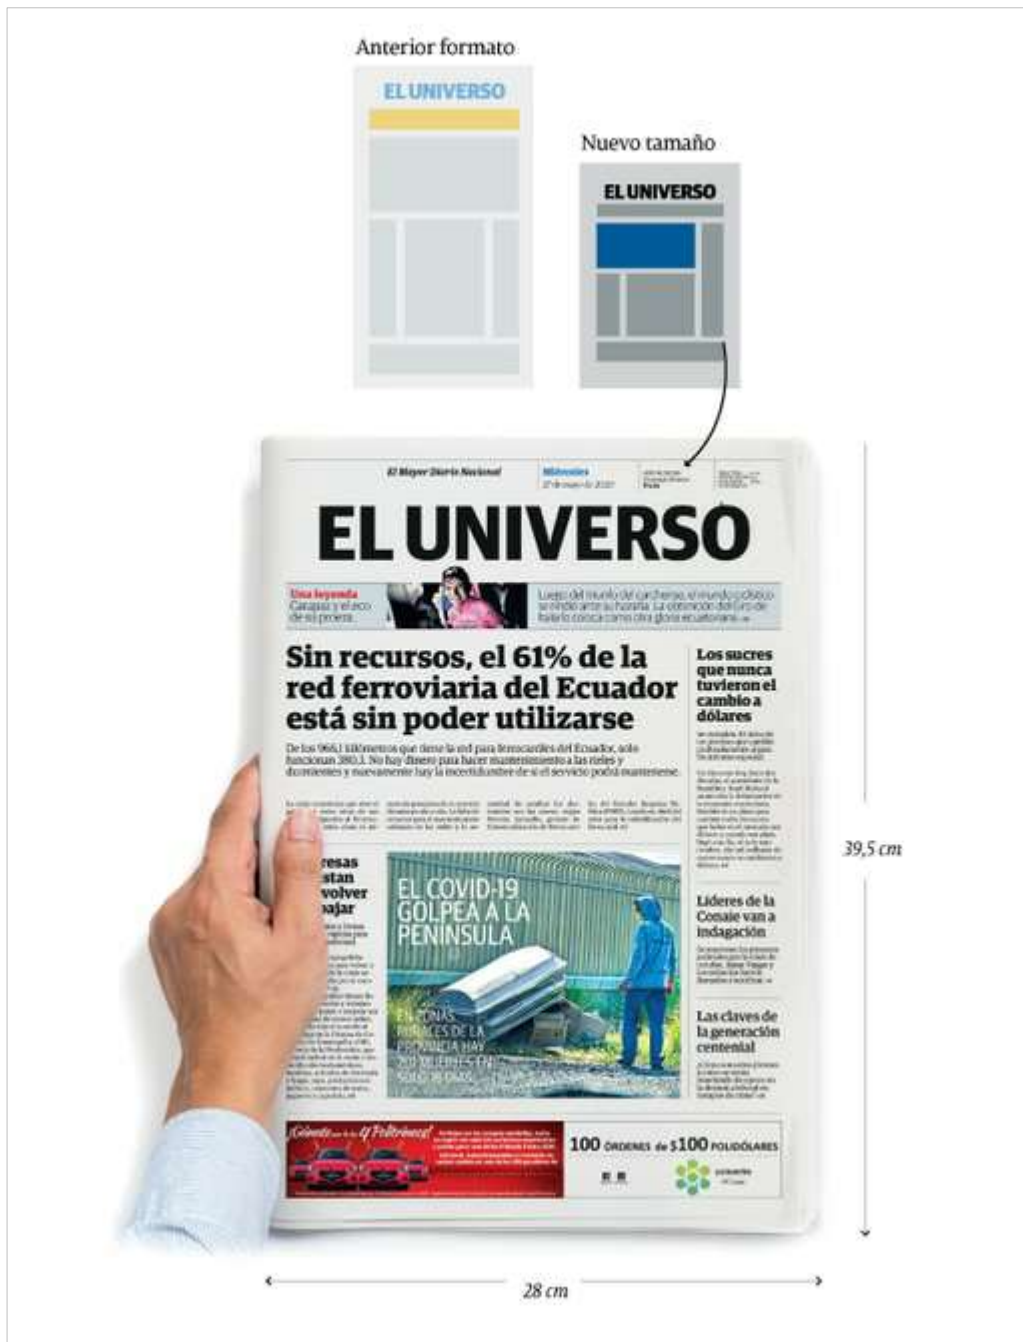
Anterior formato

EL UNIVERSO

Nuevo tamaño

EL UNIVERSO

El Mayor Diario Nacional

Miércoles

EL UNIVERSO

Una leyenda
Carapaz y el eco de su proeza

Sin recursos, el 61% de la red ferroviaria del Ecuador está sin poder utilizarse

De los 966,1 kilómetros que tiene la red para ferrocarriles del Ecuador, solo funcionan 380,1. No hay dinero para hacer mantenimiento a las rieles y durmientes y nuevamente hay la incertidumbre de si el servicio podrá mantenerse.

Los sucres que nunca tuvieron el cambio a dólares

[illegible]resas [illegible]stan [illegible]volver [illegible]bajar

EL COVID-19 GOLPEA A LA PENINSULA

Líderes de la Conaie van a indagación

Las claves de la generación centenial

100 ÓRDENES de $100 POLIDÓLARES

39,5 cm

28 cm